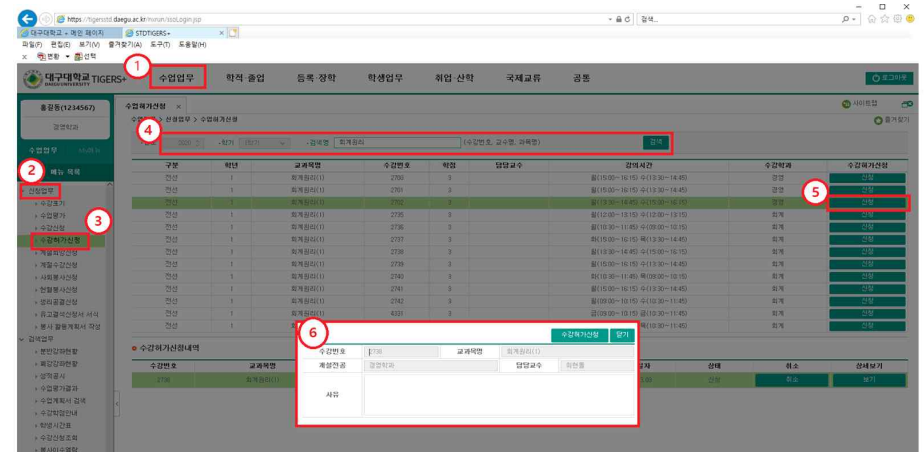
https://tigersstd.daegu.ac.kr/nxrun/ssoLogin.jsp
검색...
대구대학교 • 메인 페이지
STDTIGERS+
파일(F) 편집(E) 보기(V) 즐겨찾기(A) 도구(T) 도움말(H)
변환 선택

대구대학교 TIGERS+
1 수업업무
학적·졸업 등록·장학 학생업무 취업·산학 국제교류 공통
로그아웃

홍길동(1234567)
경영학과
수업업무
메뉴 목록
2 신청업무
수강포기
수업평가
수강신청
3 수강허가신청
계절학기신청
계절수강신청
사회봉사신청
현장봉사신청
원리공결신청
유고결석신청서 서식
봉사 활동계획서 작성
강의업무
분반강좌현황
폐강강좌현황
강의공시
수업평가결과
수업계획서 검색
수강학점현황
학생시간표
수강신청조회

수업허가신청
사이트맵
수업업무 > 신청업무 > 수업허가신청
즐겨찾기
4 2020 •학기 •교과목 회계원리 (수업번호, 교수명, 과목명) 검색

| 구분 | 학년 | 교과목명 | 수강번호 | 학점 | 담당교수 | 강의시간 | 수강학과 | 수강허가신청 |
|---|---|---|---|---|---|---|---|---|
| 전선 | 1 | 회계원리(1) | 2700 | 3 | | 월(15:00~16:15) 수(13:30~14:45) | 경영 | 신청 |
| 전선 | 1 | 회계원리(1) | 2701 | 3 | | 월(15:00~16:15) 수(13:30~14:45) | 경영 | 신청 |
| 전선 | 1 | 회계원리(1) | 2702 | 3 | | 월(13:30~14:45) 수(15:00~16:15) | 경영 | 신청 |
| 전선 | 1 | 회계원리(1) | 2735 | 3 | | 월(12:00~13:15) 수(12:00~13:15) | 회계 | 신청 |
| 전선 | 1 | 회계원리(1) | 2736 | 3 | | 월(10:30~11:45) 수(09:00~10:15) | 회계 | 신청 |
| 전선 | 1 | 회계원리(1) | 2737 | 3 | | 월(15:00~16:15) 목(13:30~14:45) | 회계 | 신청 |
| 전선 | 1 | 회계원리(1) | 2738 | 3 | | 월(13:30~14:45) 목(15:00~16:15) | 회계 | 신청 |
| 전선 | 1 | 회계원리(1) | 2739 | 3 | | 월(15:00~16:15) 목(13:30~14:45) | 회계 | 신청 |
| 전선 | 1 | 회계원리(1) | 2740 | 3 | | 화(10:30~11:45) 목(09:00~10:15) | 회계 | 신청 |
| 전선 | 1 | 회계원리(1) | 2741 | 3 | | 월(15:00~16:15) 수(13:30~14:45) | 회계 | 신청 |
| 전선 | 1 | 회계원리(1) | 2742 | 3 | | 월(09:00~10:15) 수(10:30~11:45) | 회계 | 신청 |
| 전선 | 1 | 회계원리(1) | 4331 | 3 | | 금(09:00~10:15) 금(10:30~11:45) | 회계 | 신청 |
| 전선 | 1 | 회계원리(1) | | 3 | | | | 신청 |

5

수강허가신청내역
| 수강번호 | 교과목명 | | 상태 | 취소 | 상세보기 |
|---|---|---|---|---|---|
| 2700 | 회계원리(1) | | 신청 | 취소 | 보기 |

6 수강허가신청 닫기
수강번호 2700 교과목명 회계원리(1)
개설전공 경영학과 담당교수 최현동
사유